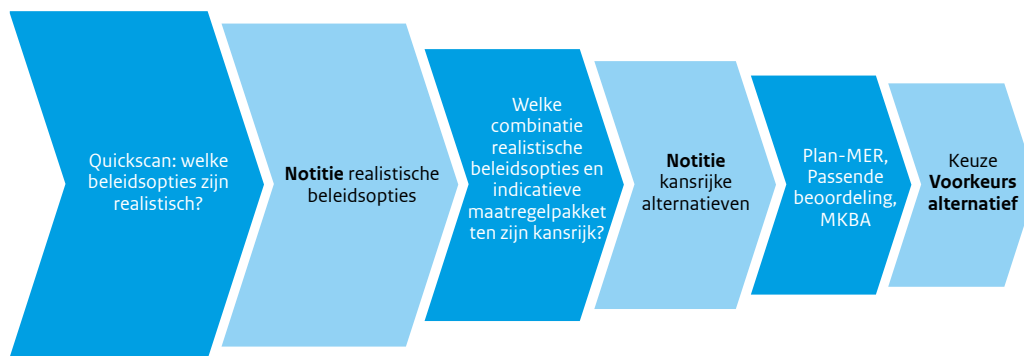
Quickscan: welke beleidsopties zijn realistisch?

**Notitie** realistische beleidsopties

Welke combinatie realistische beleidsopties en indicatieve maatregelpakketten zijn kansrijk?

**Notitie** kansrijke alternatieven

Plan-MER, Passende beoordeling, MKBA

Keuze **Voorkeurs alternatief**